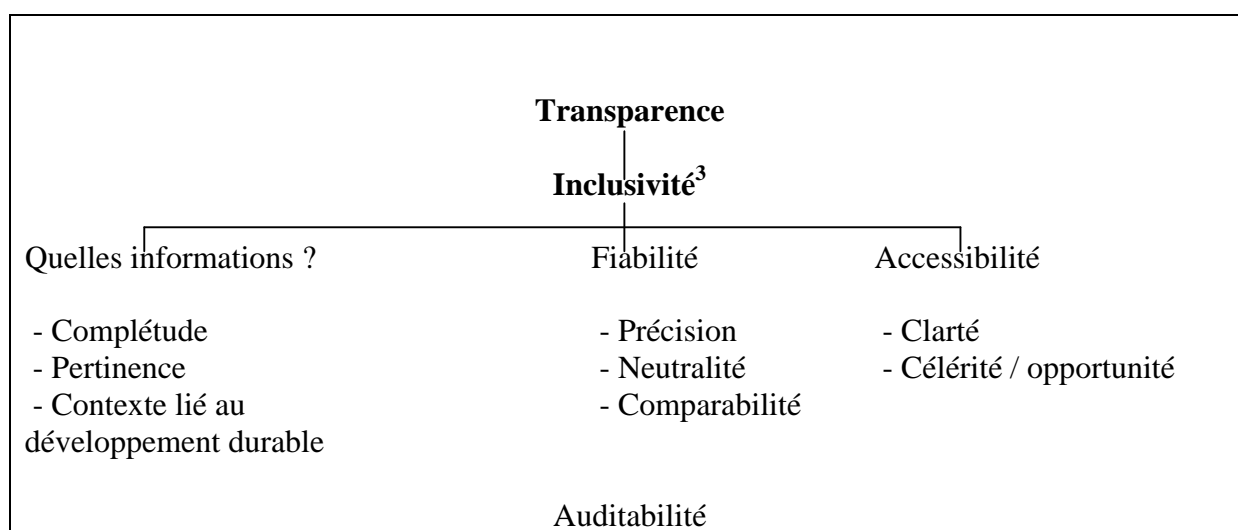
**Transparence**

**Inclusivité$^3$**

Quelles informations ?

- Complétude
- Pertinence
- Contexte lié au développement durable

Fiabilité

- Précision
- Neutralité
- Comparabilité

Accessibilité

- Clarté
- Célérité / opportunité

Auditabilité